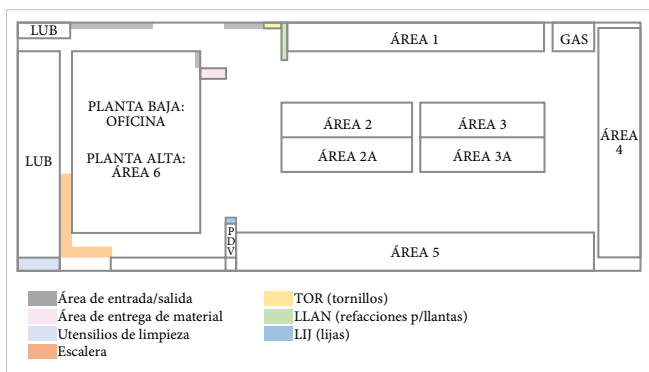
LUB

ÁREA 1

GAS

PLANTA BAJA: OFICINA

PLANTA ALTA: ÁREA 6

LUB

ÁREA 2

ÁREA 3

ÁREA 2A

ÁREA 3A

ÁREA 4

P D V

ÁREA 5

Área de entrada/salida
Área de entrega de material
Utensilios de limpieza
Escalera

TOR (tornillos)
LLAN (refacciones p/llantas)
LIJ (lijas)